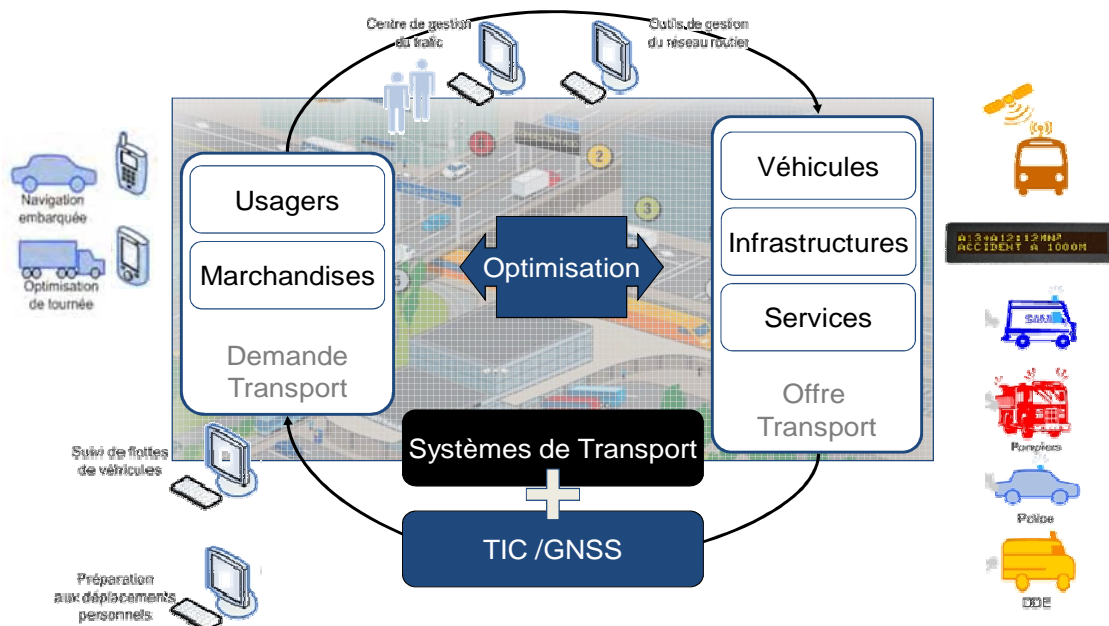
Centre de gestion du trafic

Outils de gestion du réseau routier

Navigation embarquée

Optimisation de tournée

Usagers

Marchandises

Demande Transport

Optimisation

Véhicules

Infrastructures

Services

Offre Transport

A13 A12:12 MNP ACCIDENT A 1000M

SAMU

Pompiers

Police

DDE

Suivi de flottes de véhicules

Systèmes de Transport

TIC /GNSS

Préparation aux déplacements personnels